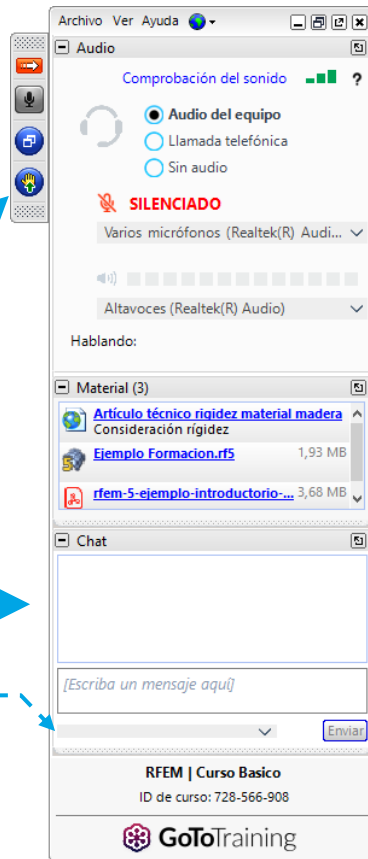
Archivo Ver Ayuda

Audio

Comprobación del sonido ?

Audio del equipo

Llamada telefónica

Sin audio

SILENCIADO

Varios micrófonos (Realtek(R) Audi...

Altavoces (Realtek(R) Audio)

Hablando:

Material (3)

Artículo técnico rigidez material madera
Consideración rígidez

Ejemplo Formacion.rf5 1,93 MB

rfem-5-ejemplo-introductorio-... 3,68 MB

Chat

[Escriba un mensaje aquí]

Enviar

RFEM | Curso Basico

ID de curso: 728-566-908

GoToTraining